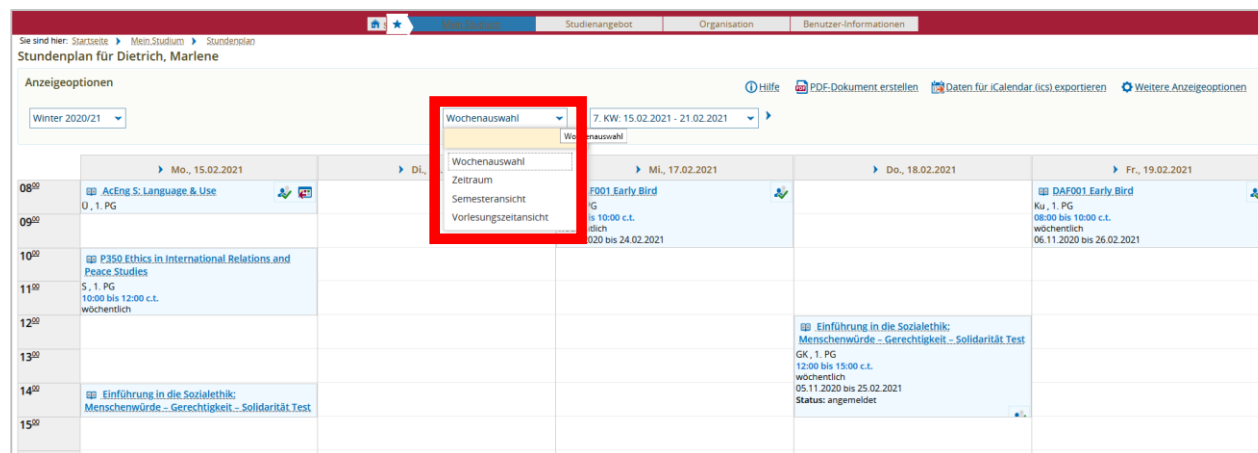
Mein Studium | Studienangebot | Organisation | Benutzer-Informationen

Sie sind hier: Startseite ▸ Mein Studium ▸ Stundenplan

Stundenplan für Dietrich, Marlene

Anzeigeoptionen

Hilfe | PDF-Dokument erstellen | Daten für iCalendar (ics) exportieren | Weitere Anzeigeoptionen

Winter 2020/21

Wochenauswahl

7. KW: 15.02.2021 - 21.02.2021

Wochenauswahl

Wochenauswahl
Zeitraum
Semesteransicht
Vorlesungszeitansicht

| | Mo., 15.02.2021 | Di., | Mi., 17.02.2021 | Do., 18.02.2021 | Fr., 19.02.2021 |
|---|---|---|---|---|---|
| $08^{00}$ | AcEng S: Language & Use Ü , 1. PG | | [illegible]F001 Early Bird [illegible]PG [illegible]is 10:00 c.t. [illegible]tlich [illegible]020 bis 24.02.2021 | | DAF001 Early Bird Ku , 1. PG 08:00 bis 10:00 c.t. wöchentlich 06.11.2020 bis 26.02.2021 |
| $09^{00}$ | | | | | |
| $10^{00}$ | P350 Ethics in International Relations and Peace Studies S , 1. PG 10:00 bis 12:00 c.t. wöchentlich | | | | |
| $11^{00}$ | | | | | |
| $12^{00}$ | | | | Einführung in die Sozialethik: Menschenwürde – Gerechtigkeit – Solidarität Test GK , 1. PG 12:00 bis 15:00 c.t. wöchentlich 05.11.2020 bis 25.02.2021 Status: angemeldet | |
| $13^{00}$ | | | | | |
| $14^{00}$ | Einführung in die Sozialethik: Menschenwürde – Gerechtigkeit – Solidarität Test | | | | |
| $15^{00}$ | | | | | |